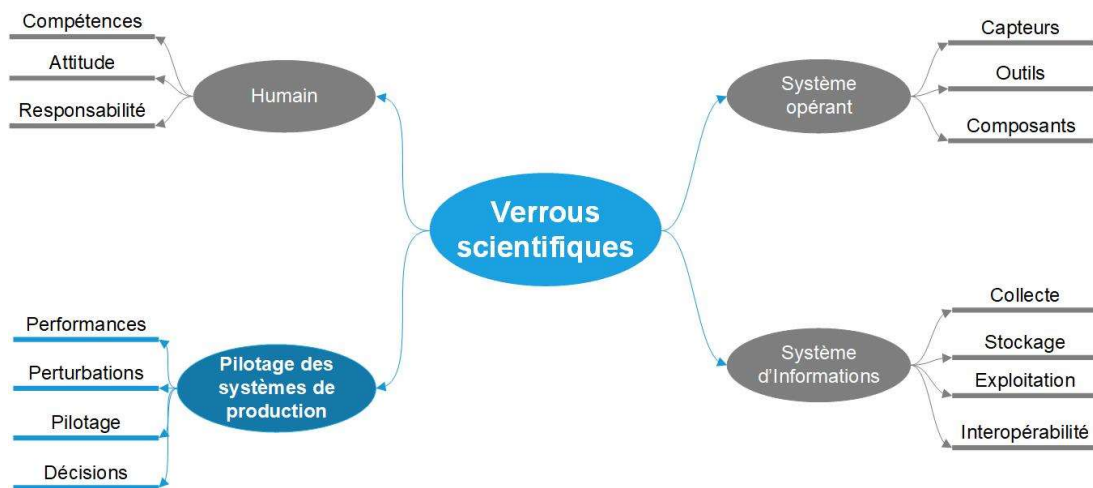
Verrous scientifiques

Humain
Compétences
Attitude
Responsabilité

Système opérant
Capteurs
Outils
Composants

Pilotage des systèmes de production
Performances
Perturbations
Pilotage
Décisions

Système d'Informations
Collecte
Stockage
Exploitation
Interopérabilité